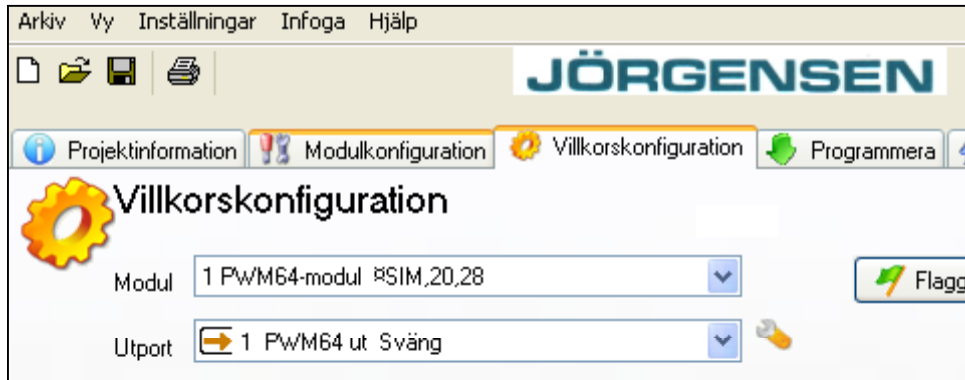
Arkiv Vy Inställningar Infoga Hjälp

JÖRGENSEN

Projektinformation Modulkonfiguration Villkorskonfiguration Programmera

Villkorskonfiguration

Modul 1 PWM64-modul ¤SIM,20,28

Flagg

Utport 1 PWM64 ut Sväng